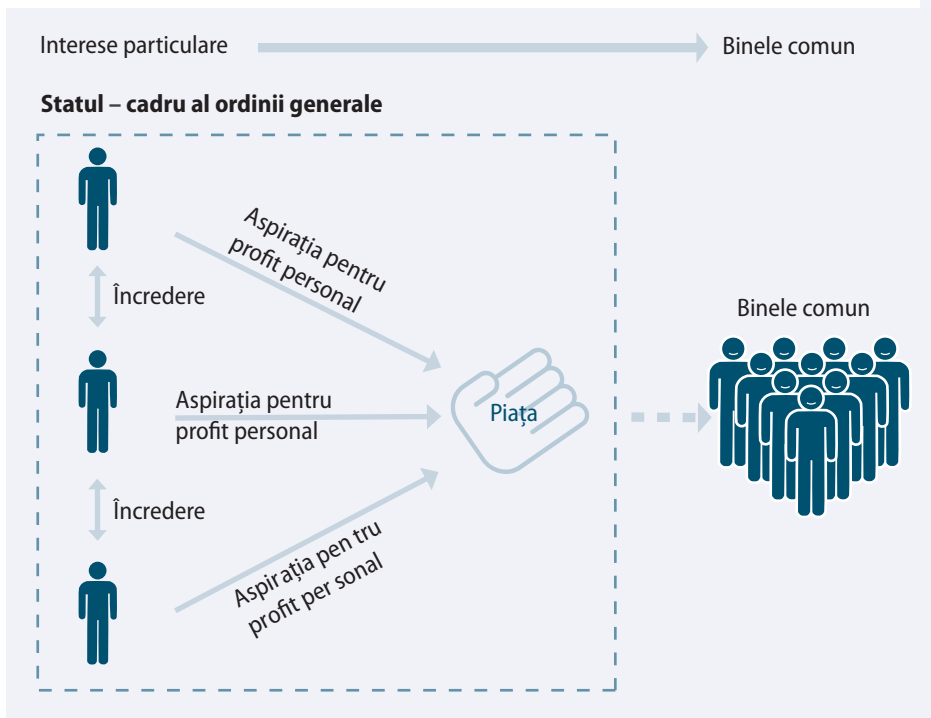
Interese particulare

Binele comun

**Statul – cadru al ordinii generale**

Aspirația pentru profit personal

Încredere

Aspirația pentru profit personal

Piața

Binele comun

Încredere

Aspirația pen tru profit per sonal